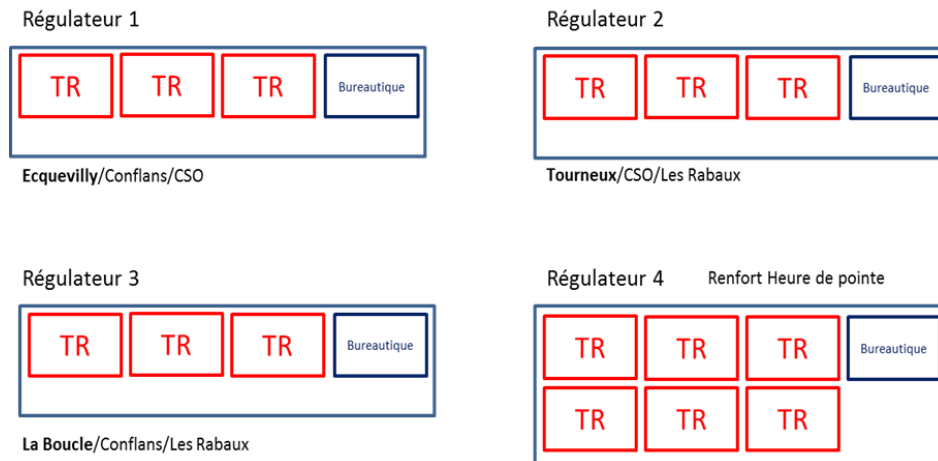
Régulateur 1

TR TR TR Bureautique

**Ecquevilly**/Conflans/CSO

Régulateur 2

TR TR TR Bureautique

**Tourneux**/CSO/Les Rabaux

Régulateur 3

TR TR TR Bureautique

**La Boucle**/Conflans/Les Rabaux

Régulateur 4 Renfort Heure de pointe

TR TR TR Bureautique

TR TR TR